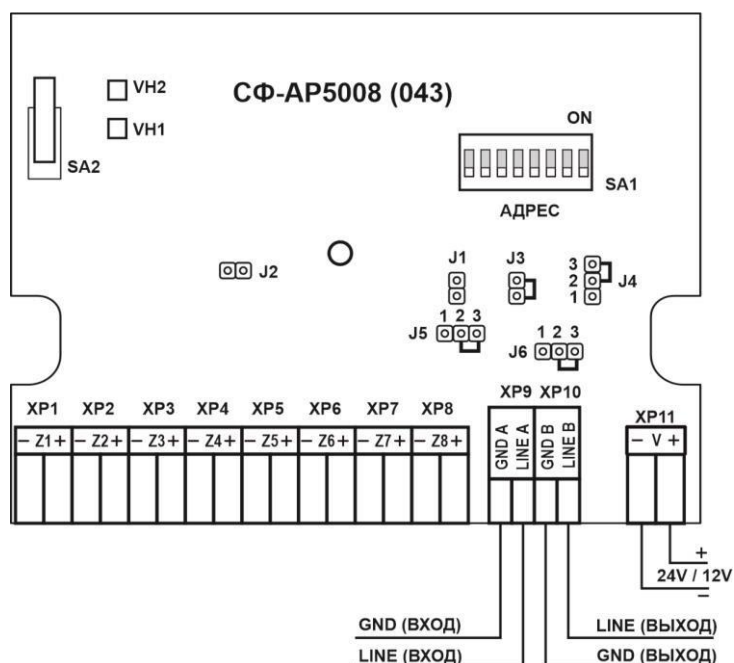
VH2

VH1

SA2

СФ-АР5008 (043)

ON

SA1

АДРЕС

J2

J1

J3

3
2
1
J4

1 2 3
J5

1 2 3
J6

XP1 XP2 XP3 XP4 XP5 XP6 XP7 XP8

– Z1 + – Z2 + – Z3 + – Z4 + – Z5 + – Z6 + – Z7 + – Z8 +

XP9 XP10

GND A LINE A GND B LINE B

XP11

– V +

+
24V / 12V
–

GND (ВХОД)

LINE (ВХОД)

LINE (ВЫХОД)

GND (ВЫХОД)